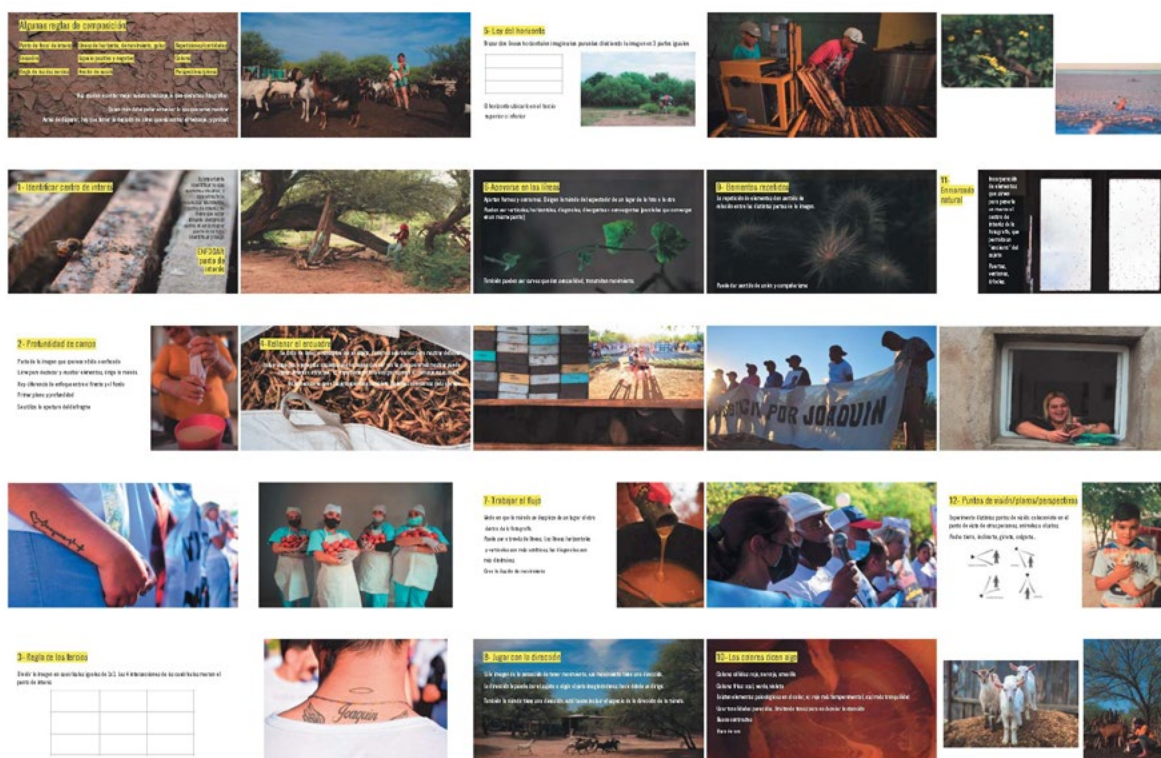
Algunas reglas de composición

Punto de fuerza de interés
Línea de horizonte
Dirección
Regla de tercios
Espacio positivo y negativo
Encuadre natural
Perspectiva

No existen recetas mágicas para lograr una buena fotografía.

5- Ley del horizonte

Trazar dos líneas horizontales imaginarias paralelas dividiendo la imagen en 3 partes iguales

El horizonte ubicarlo en el tercio superior o inferior

1- Identificar centro de interés

ENFOCAR punto de interés

6- Apoyarse en las líneas

9- Elementos repetidos

Puede dar sentido de unión y complementarse.

11- Encuadre natural

Incorporación de elementos que sirven para poner un marco al centro de interés de la fotografía.

Puertas, ventanas, árboles.

2- Profundidad de campo

4- Rellenar el encuadre

POR JOAQUIN

7- Trabajar el flujo

12- Puntos de vista/plano/perspectiva

3- Regla de los tercios

Joaquín

8- Jugar con la dirección

10- Los colores dicen algo